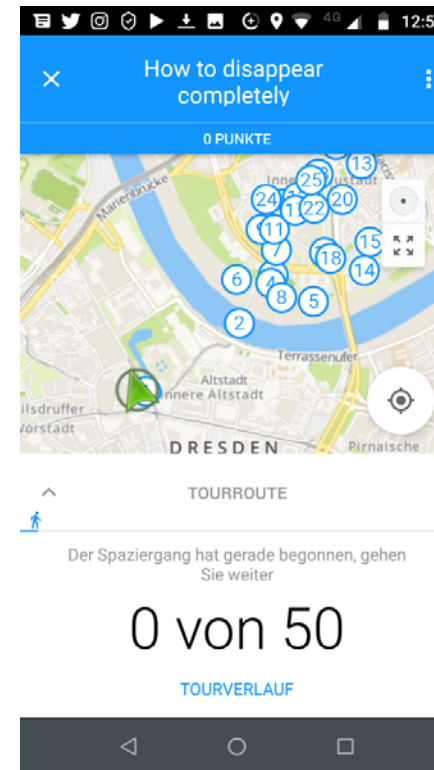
4G 12:5

How to disappear completely

0 PUNKTE

Marienbrücke
Innere Neustadt
13
25
24
20
22
1
11
15
7
18
14
6
4
8
5
2
Terrassenufer
Altstadt
Innere Altstadt
ilsdruffer
Vorstadt
DRESDEN
Pirnaische

TOURROUTE

Der Spaziergang hat gerade begonnen, gehen Sie weiter

0 von 50

TOURVERLAUF